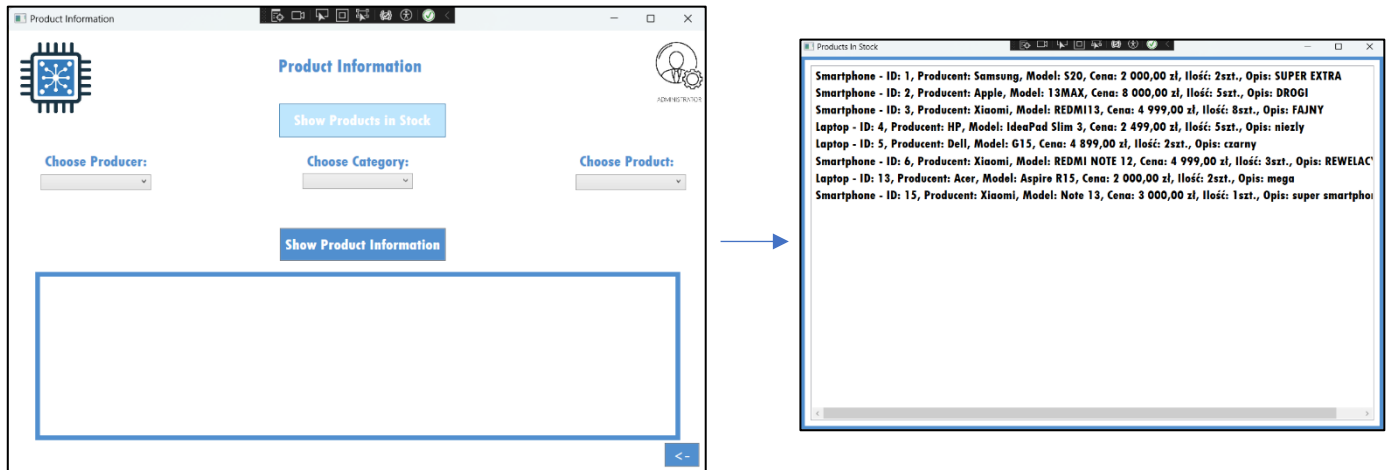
Product Information

Product Information

ADMINISTRATOR

Show Products in Stock

Choose Producer:

Choose Category:

Choose Product:

Show Product Information

<-

Products In Stock

Smartphone - ID: 1, Producent: Samsung, Model: S20, Cena: 2 000,00 zł, Ilość: 2szt., Opis: SUPER EXTRA
Smartphone - ID: 2, Producent: Apple, Model: 13MAX, Cena: 8 000,00 zł, Ilość: 5szt., Opis: DROGI
Smartphone - ID: 3, Producent: Xiaomi, Model: REDMI13, Cena: 4 999,00 zł, Ilość: 8szt., Opis: FAJNY
Laptop - ID: 4, Producent: HP, Model: IdeaPad Slim 3, Cena: 2 499,00 zł, Ilość: 5szt., Opis: niezly
Laptop - ID: 5, Producent: Dell, Model: G15, Cena: 4 899,00 zł, Ilość: 2szt., Opis: czarny
Smartphone - ID: 6, Producent: Xiaomi, Model: REDMI NOTE 12, Cena: 4 999,00 zł, Ilość: 3szt., Opis: REWELAC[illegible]
Laptop - ID: 13, Producent: Acer, Model: Aspire R15, Cena: 2 000,00 zł, Ilość: 2szt., Opis: mega
Smartphone - ID: 15, Producent: Xiaomi, Model: Note 13, Cena: 3 000,00 zł, Ilość: 1szt., Opis: super smartpho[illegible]